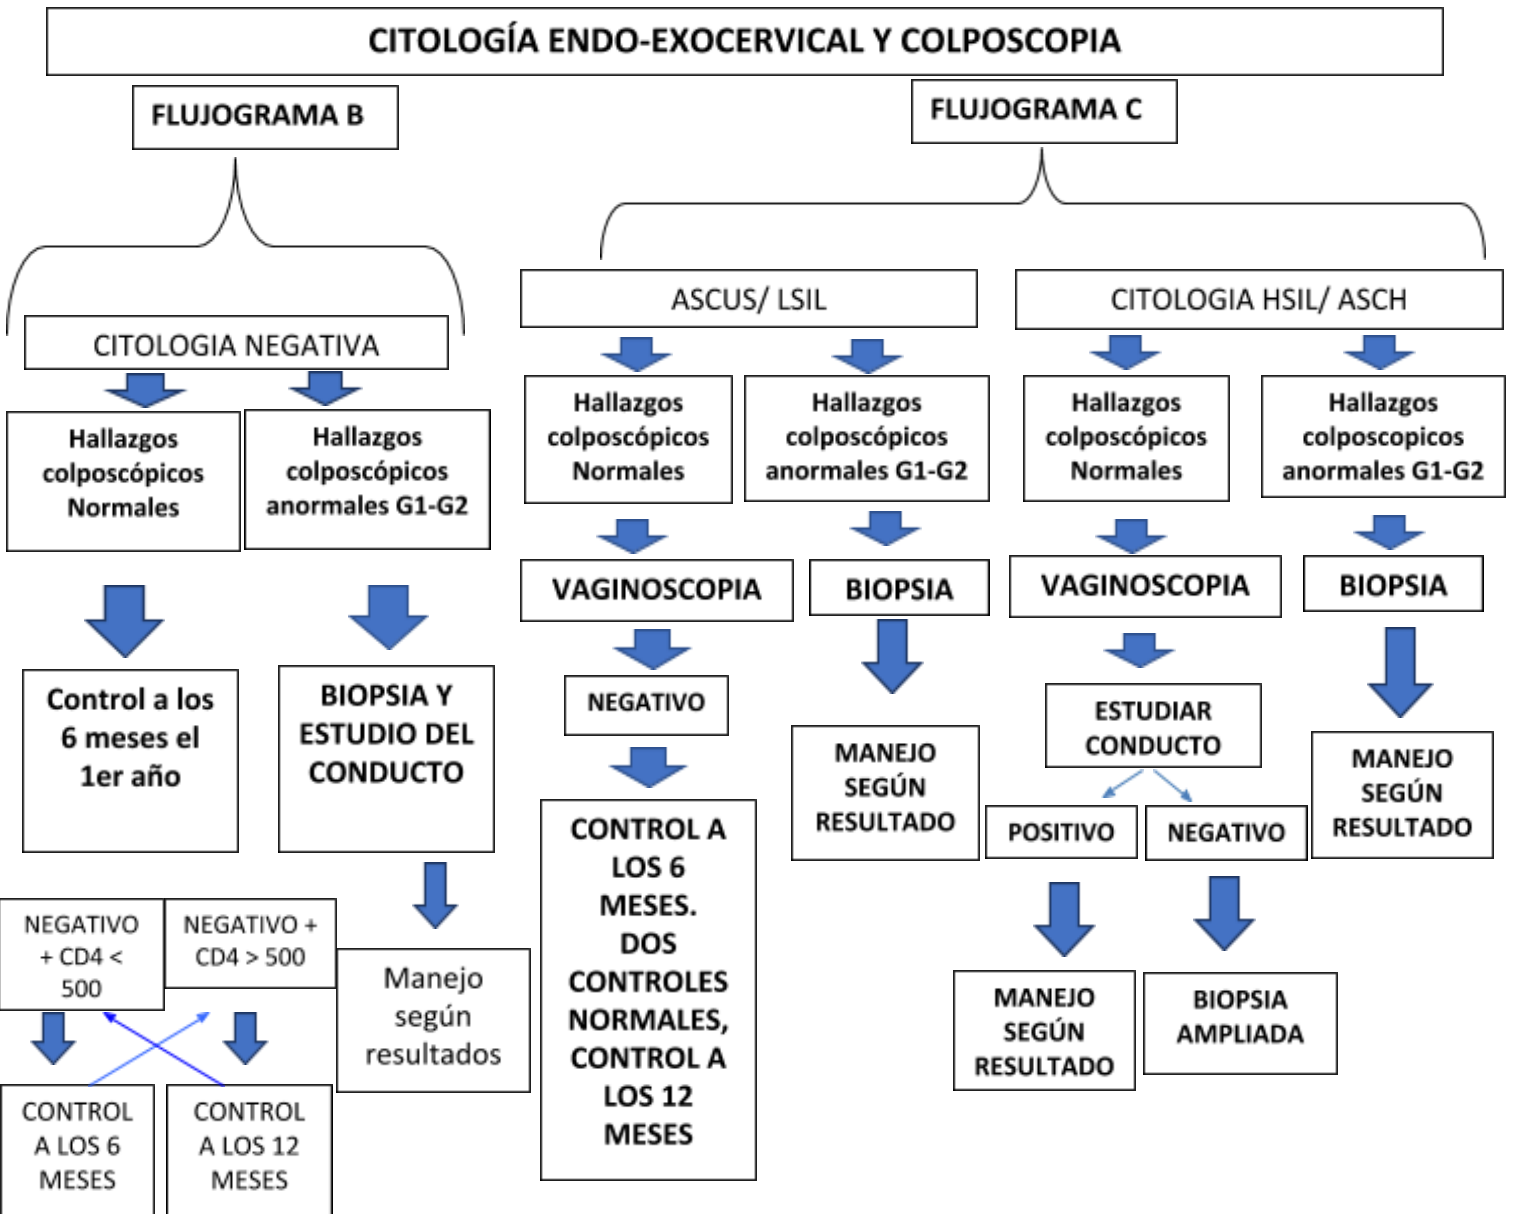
CITOLOGÍA ENDO-EXOCERVICAL Y COLPOSCOPIA

FLUJOGRAMA B

CITOLOGIA NEGATIVA

Hallazgos colposcópicos Normales

Hallazgos colposcópicos anormales G1-G2

Control a los 6 meses el 1er año

BIOPSIA Y ESTUDIO DEL CONDUCTO

NEGATIVO + CD4 < 500

NEGATIVO + CD4 > 500

Manejo según resultados

CONTROL A LOS 6 MESES

CONTROL A LOS 12 MESES

FLUJOGRAMA C

ASCUS/ LSIL

Hallazgos colposcópicos Normales

Hallazgos colposcópicos anormales G1-G2

VAGINOSCOPIA

BIOPSIA

NEGATIVO

CONTROL A LOS 6 MESES. DOS CONTROLES NORMALES, CONTROL A LOS 12 MESES

MANEJO SEGÚN RESULTADO

CITOLOGIA HSIL/ ASCH

Hallazgos colposcópicos Normales

Hallazgos colposcopicos anormales G1-G2

VAGINOSCOPIA

BIOPSIA

ESTUDIAR CONDUCTO

POSITIVO

NEGATIVO

MANEJO SEGÚN RESULTADO

BIOPSIA AMPLIADA

MANEJO SEGÚN RESULTADO